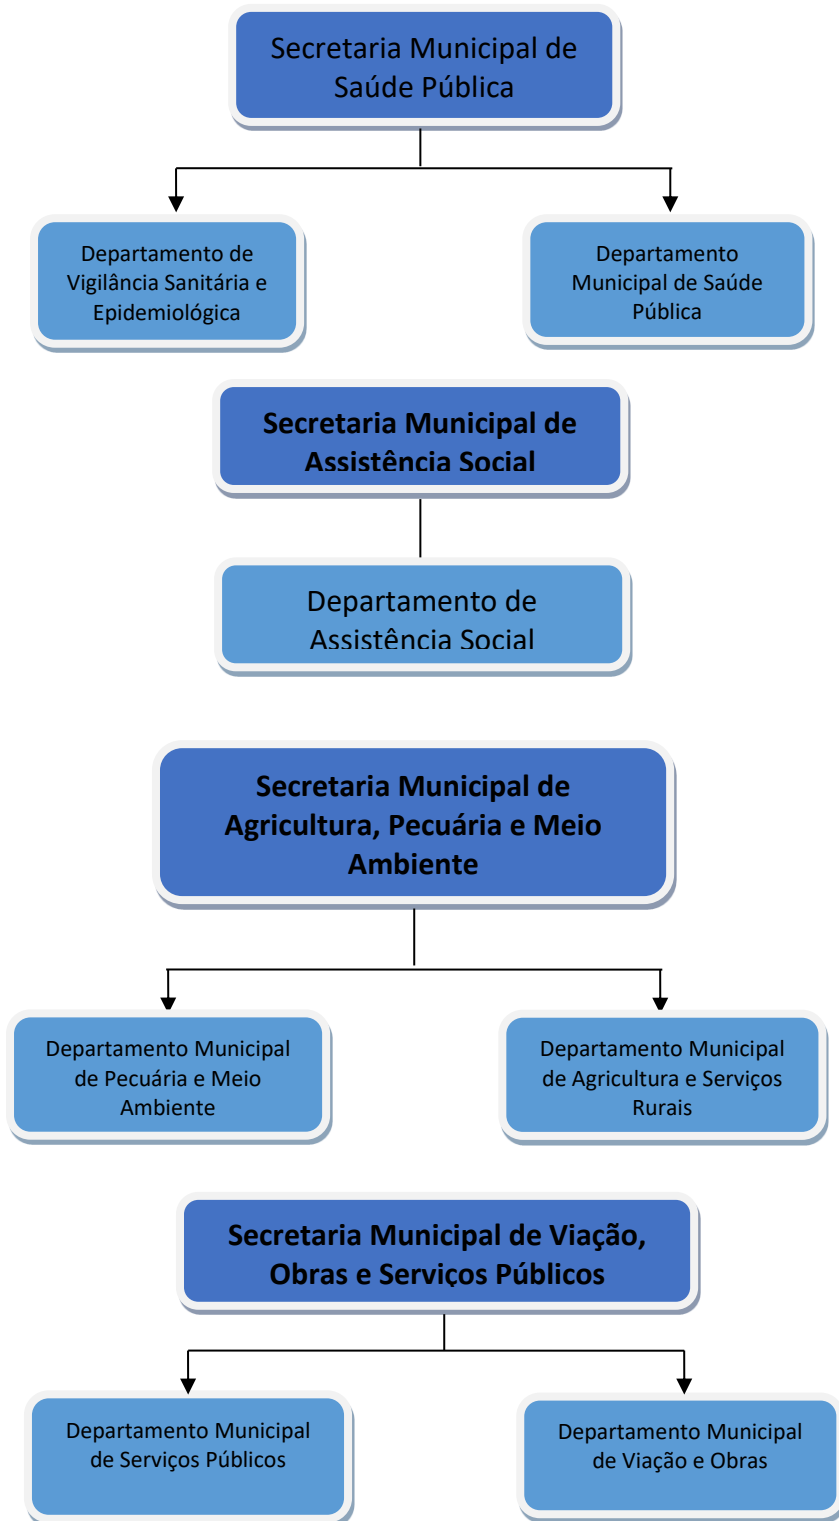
Secretaria Municipal de Saúde Pública

Departamento de Vigilância Sanitária e Epidemiológica

Departamento Municipal de Saúde Pública

**Secretaria Municipal de Assistência Social**

Departamento de Assistência Social

**Secretaria Municipal de Agricultura, Pecuária e Meio Ambiente**

Departamento Municipal de Pecuária e Meio Ambiente

Departamento Municipal de Agricultura e Serviços Rurais

**Secretaria Municipal de Viação, Obras e Serviços Públicos**

Departamento Municipal de Serviços Públicos

Departamento Municipal de Viação e Obras